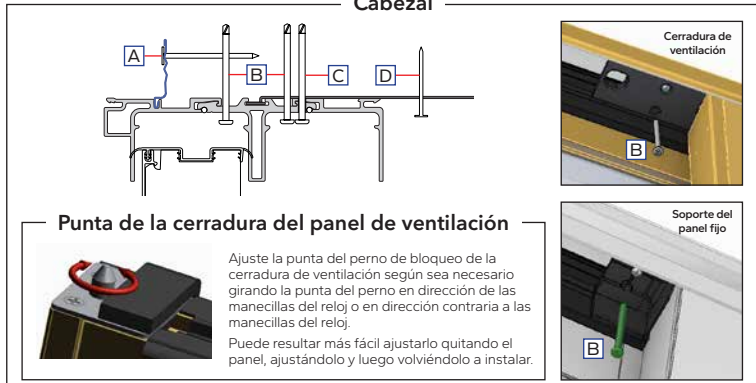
Cabezal

A
B
C
D

Cerradura de ventilación

B

Punta de la cerradura del panel de ventilación

Ajuste la punta del perno de bloqueo de la cerradura de ventilación según sea necesario girando la punta del perno en dirección de las manecillas del reloj o en dirección contraria a las manecillas del reloj.

Puede resultar más fácil ajustarlo quitando el panel, ajustándolo y luego volviéndolo a instalar.

Soporte del panel fijo

B